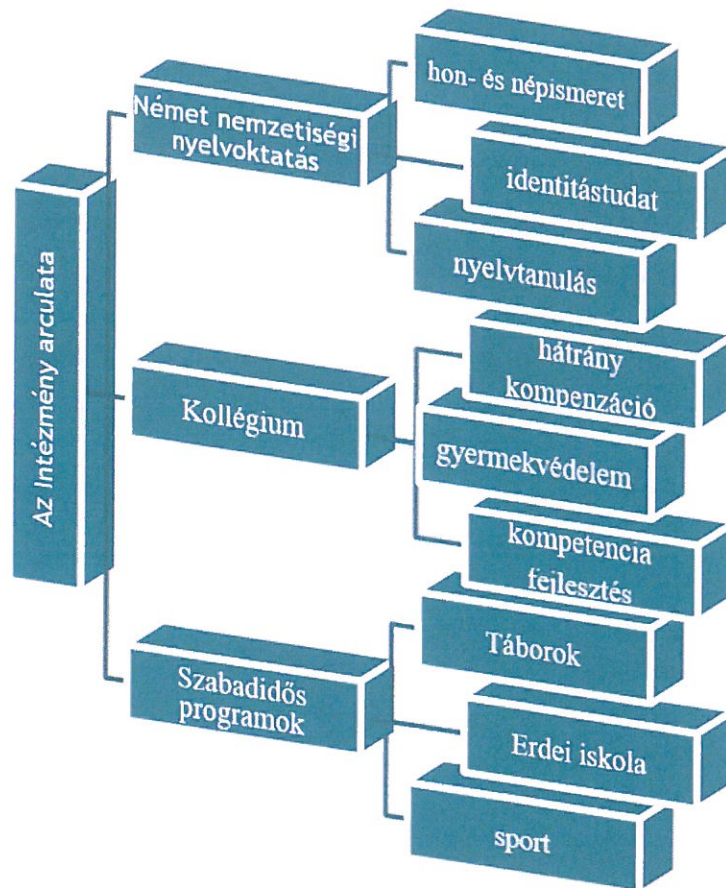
Az Intézmény arculata

Német nemzetiségi nyelvoktatás

hon- és népismeret

identitástudat

nyelvtanulás

Kollégium

hátrány kompenzáció

gyermekvédelem

kompetencia fejlesztés

Szabadidős programok

Táborok

Erdei iskola

sport